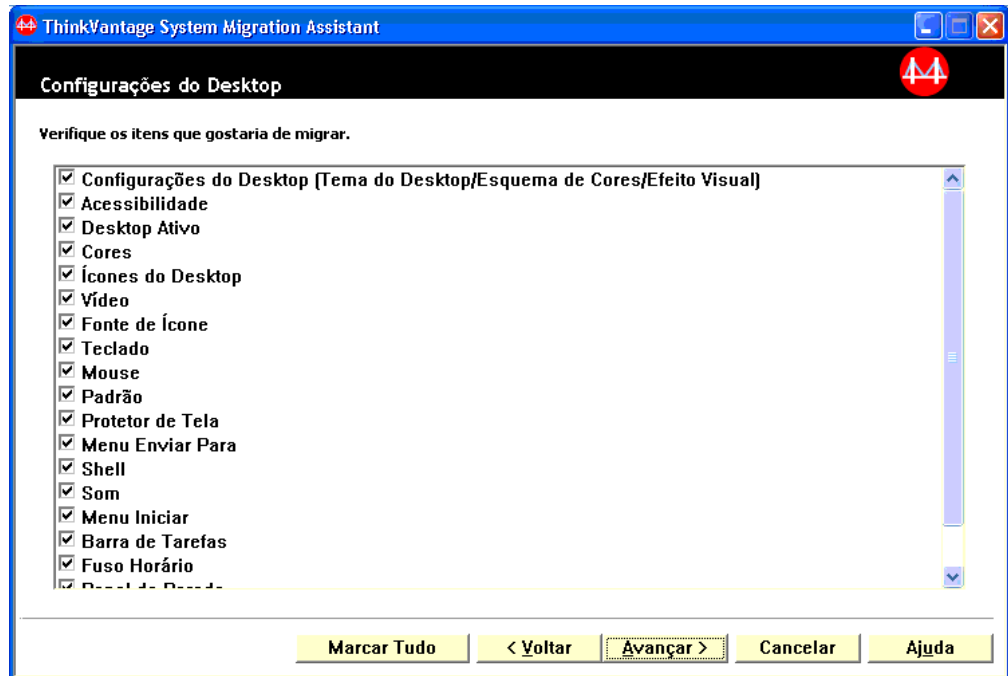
ThinkVantage System Migration Assistant

Configurações do Desktop

Verifique os itens que gostaria de migrar.

☑ Configurações do Desktop (Tema do Desktop/Esquema de Cores/Efeito Visual)
☑ Acessibilidade
☑ Desktop Ativo
☑ Cores
☑ Ícones do Desktop
☑ Vídeo
☑ Fonte de Ícone
☑ Teclado
☑ Mouse
☑ Padrão
☑ Protetor de Tela
☑ Menu Enviar Para
☑ Shell
☑ Som
☑ Menu Iniciar
☑ Barra de Tarefas
☑ Fuso Horário
☑ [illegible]

Marcar Tudo | < Voltar | Avançar > | Cancelar | Ajuda